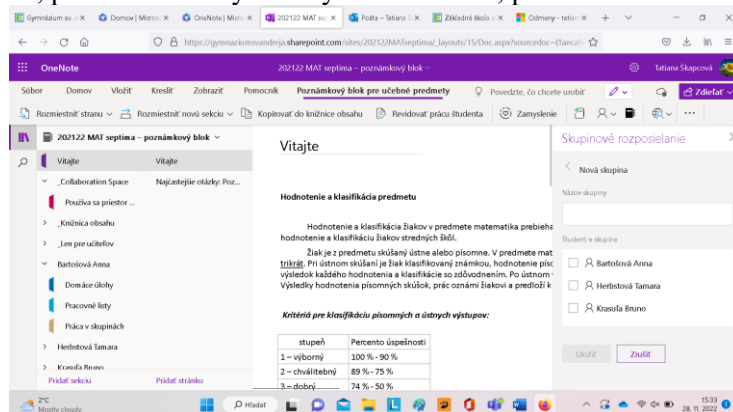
Gymnázium sv. | Domov | Microsoft | OneNote | Micro | 202122 MAT sep | Pošta – Tatiana | Základná škola | Odmeny – tatian

https://gymnaziumsvandreja.sharepoint.com/sites/202122MATseptima/_layouts/15/Doc.aspx?sourcedoc={1aeca

OneNote | 202122 MAT septima – poznámkový blok | Tatiana Škapcová

Súbor | Domov | Vložiť | Kresliť | Zobraziť | Pomocník | Poznámkový blok pre učebné predmety | Povedzte, čo chcete urobiť | Zdieľať

Rozmiestniť stranu | Rozmiestniť nové sekcie | Kopírovať do knižnice obsahu | Revidovať prácu študenta | Zamyslenie | ...

202122 MAT septima – poznámkový blok

Vitajte | Vitajte
_Collaboration Space | Najčastejšie otázky: Poz...
Používa sa priestor ...
_Knižnica obsahu
_Len pre učiteľov
Bartošová Anna
Domáce úlohy
Pracovné listy
Práca v skupinách
Herbstová Tamara
Krasuľa Bruno
Pridať sekciu | Pridať stránku

Vitajte

Hodnotenie a klasifikácia predmetu

Hodnotenie a klasifikácia žiakov v predmete matematika prebieha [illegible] hodnotenie a klasifikáciu žiakov stredných škôl.

Žiak je z predmetu skúšaný ústne alebo písomne. V predmete mat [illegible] trikrát. Pri ústnom skúšaní je žiak klasifikovaný známkou, hodnotenie pís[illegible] výsledok každého hodnotenia a klasifikácie so zdôvodnením. Po ústnom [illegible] Výsledky hodnotenia písomných skúšok, prác oznámi žiakovi a predloží k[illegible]

Kritériá pre klasifikáciu písomných a ústnych výstupov:

| stupeň | Percento úspešnosti |
|---|---|
| 1 – výborný | 100 % - 90 % |
| 2 – chválitebný | 89 % - 75 % |
| 3 – dobrý | 74 % - 50 % |

Skupinové rozposielanie
Nová skupina
Názov skupiny
Študenti v skupine
Bartošová Anna
Herbstová Tamara
Krasuľa Bruno
Uložiť | Zrušiť

2°C Mostly cloudy | Hľadať | 15:33 28. 11. 2022